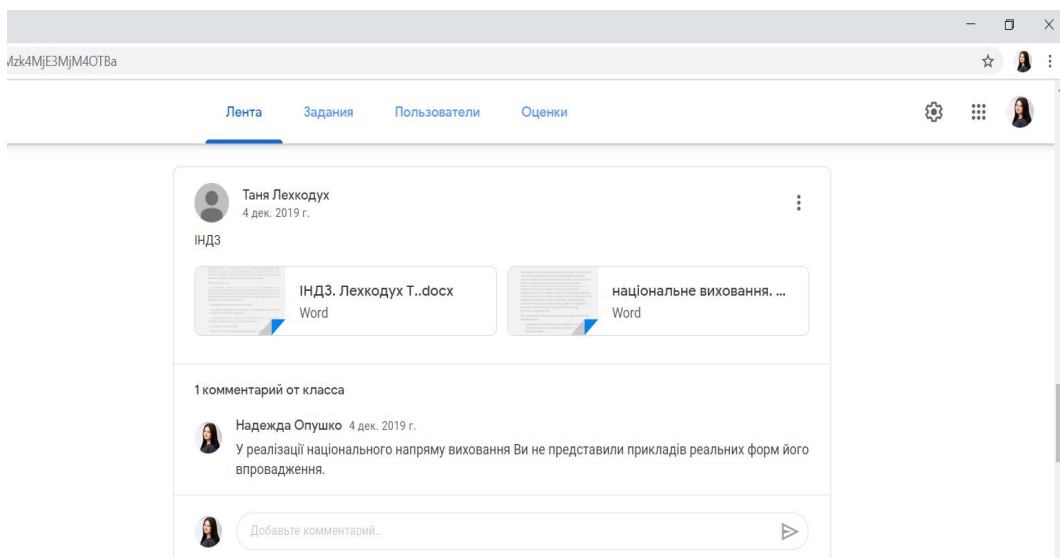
Mzk4MjE3MjM4OTBa

Лента Задания Пользователи Оценки

Таня Лехкодух
4 дек. 2019 г.

ІНДЗ

ІНДЗ. Лехкодух Т..docx
Word

національне виховання. ...
Word

1 комментарий от класса

Надежда Опушко 4 дек. 2019 г.
У реалізації національного напряму виховання Ви не представили прикладів реальних форм його впровадження.

Добавьте комментарий...